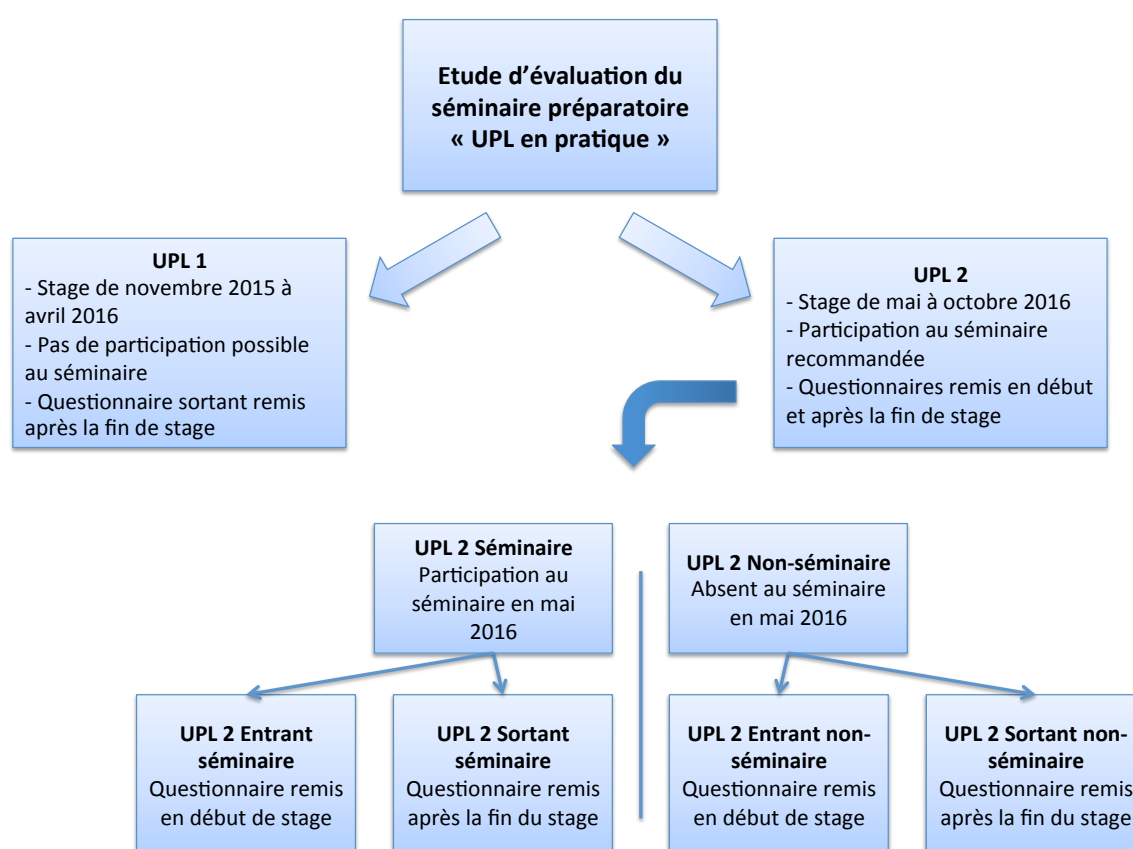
Etude d'évaluation du séminaire préparatoire « UPL en pratique »

UPL 1
- Stage de novembre 2015 à avril 2016
- Pas de participation possible au séminaire
- Questionnaire sortant remis après la fin de stage

UPL 2
- Stage de mai à octobre 2016
- Participation au séminaire recommandée
- Questionnaires remis en début et après la fin de stage

UPL 2 Séminaire
Participation au séminaire en mai 2016

UPL 2 Non-séminaire
Absent au séminaire en mai 2016

UPL 2 Entrant séminaire
Questionnaire remis en début de stage

UPL 2 Sortant séminaire
Questionnaire remis après la fin du stage

UPL 2 Entrant non-séminaire
Questionnaire remis en début de stage

UPL 2 Sortant non-séminaire
Questionnaire remis après la fin du stage